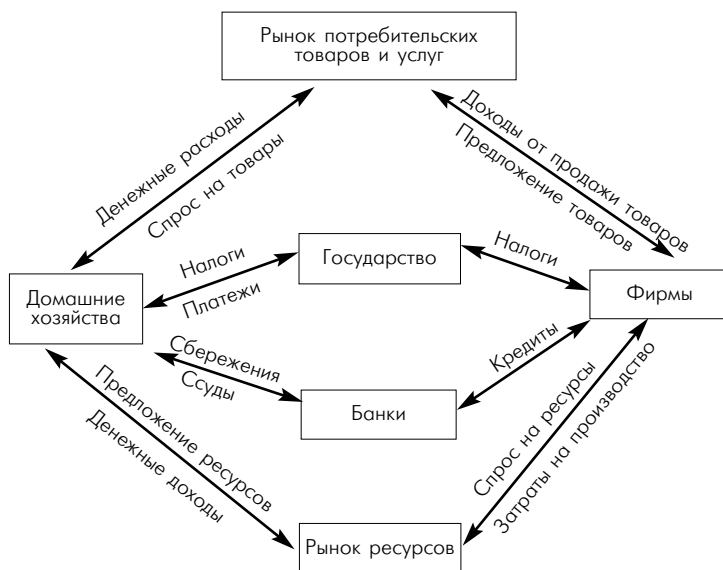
Рынок потребительских товаров и услуг

Денежные расходы
Спрос на товары

Доходы от продажи товаров
Предложение товаров

Налоги
Платежи

Государство

Налоги

Домашние хозяйства

Фирмы

Сбережения
Ссуды

Кредиты

Банки

Предложение ресурсов
Денежные доходы

Спрос на ресурсы
Затраты на производство

Рынок ресурсов